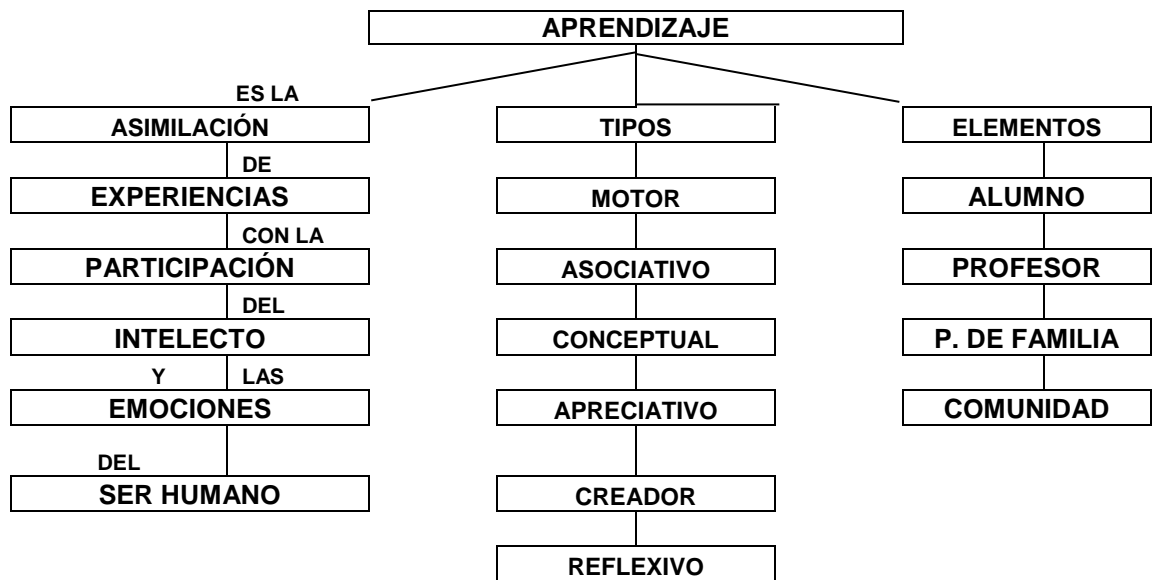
APRENDIZAJE

ES LA

ASIMILACIÓN

DE

EXPERIENCIAS

CON LA

PARTICIPACIÓN

DEL

INTELECTO

Y LAS

EMOCIONES

DEL

SER HUMANO

TIPOS

MOTOR

ASOCIATIVO

CONCEPTUAL

APRECIATIVO

CREADOR

REFLEXIVO

ELEMENTOS

ALUMNO

PROFESOR

P. DE FAMILIA

COMUNIDAD